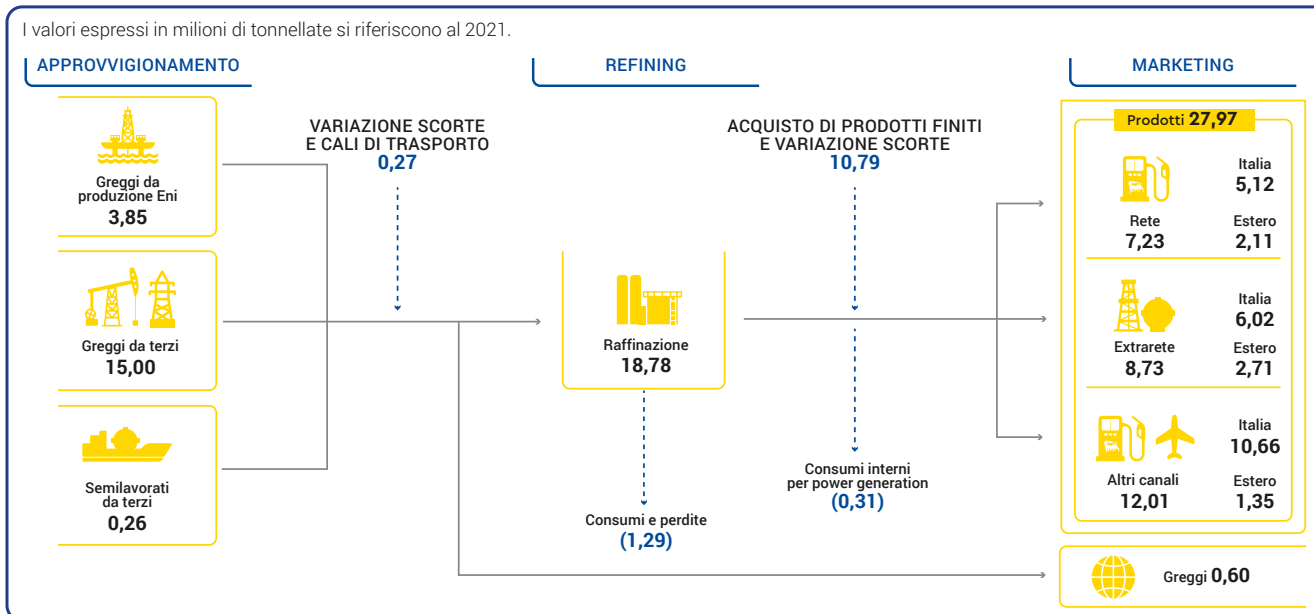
I valori espressi in milioni di tonnellate si riferiscono al 2021.

APPROVVIGIONAMENTO

REFINING

MARKETING

Greggi da produzione Eni
3,85

Greggi da terzi
15,00

Semilavorati da terzi
0,26

VARIAZIONE SCORTE E CALI DI TRASPORTO
0,27

Raffinazione
18,78

Consumi e perdite
(1,29)

ACQUISTO DI PRODOTTI FINITI E VARIAZIONE SCORTE
10,79

Consumi interni per power generation
(0,31)

Prodotti 27,97

Rete
7,23

Italia
5,12

Estero
2,11

Extrarete
8,73

Italia
6,02

Estero
2,71

Altri canali
12,01

Italia
10,66

Estero
1,35

Greggi 0,60